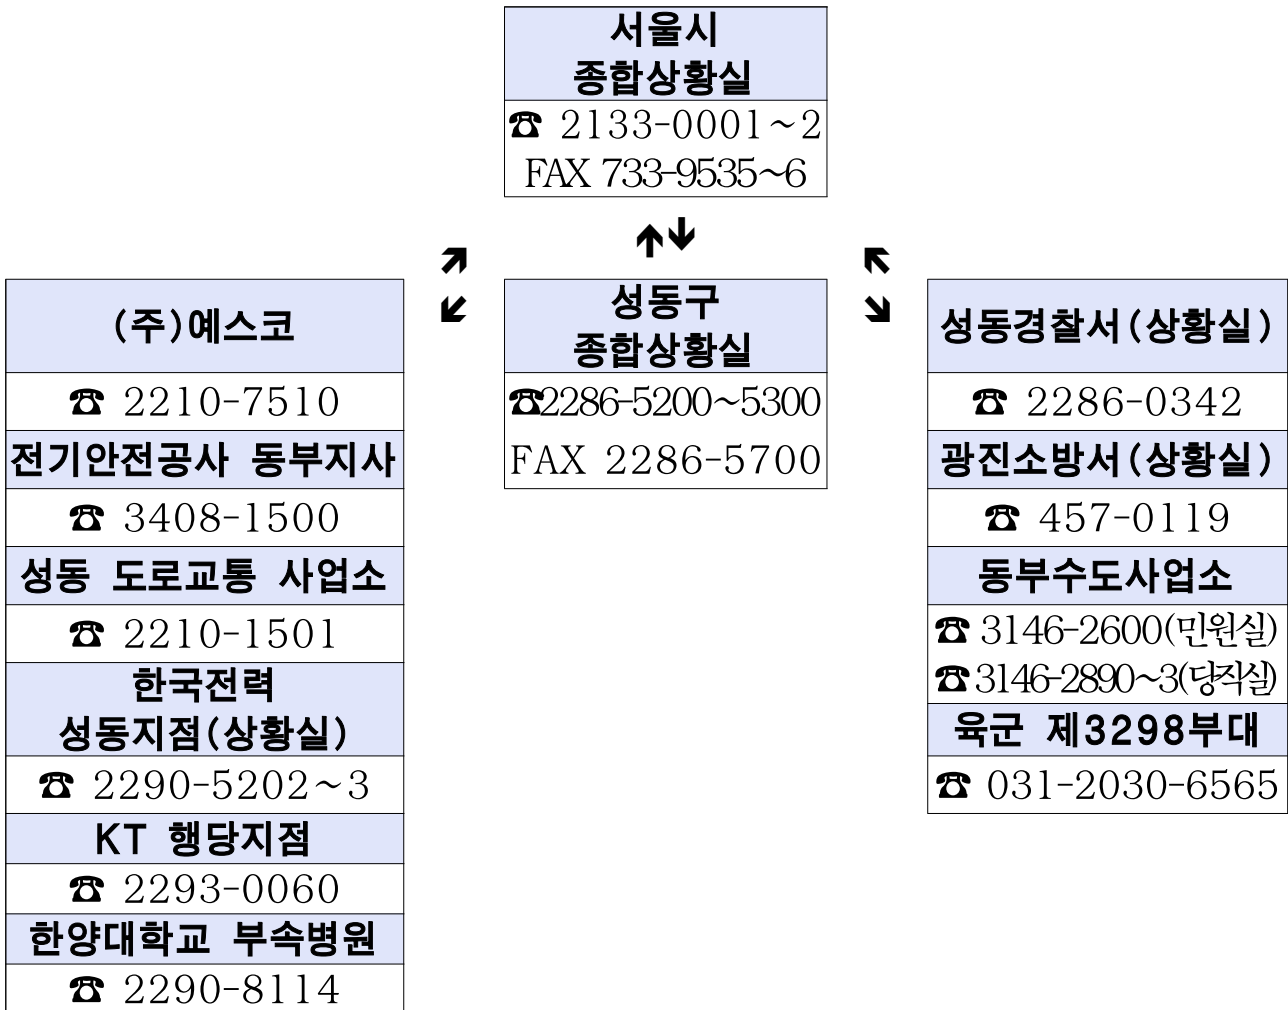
| 서울시 종합상황실 |
|---|
| ☎ 2133-0001~2 |
| FAX 733-9535~6 |

| 성동구 종합상황실 |
|---|
| ☎2286-5200~5300 |
| FAX 2286-5700 |

| (주)예스코 |
|---|
| ☎ 2210-7510 |
| 전기안전공사 동부지사 |
| ☎ 3408-1500 |
| 성동 도로교통 사업소 |
| ☎ 2210-1501 |
| 한국전력 성동지점(상황실) |
| ☎ 2290-5202~3 |
| KT 행당지점 |
| ☎ 2293-0060 |
| 한양대학교 부속병원 |
| ☎ 2290-8114 |

| 성동경찰서(상황실) |
|---|
| ☎ 2286-0342 |
| 광진소방서(상황실) |
| ☎ 457-0119 |
| 동부수도사업소 |
| ☎ 3146-2600(민원실) ☎ 3146-2890~3(당직실) |
| 육군 제3298부대 |
| ☎ 031-2030-6565 |